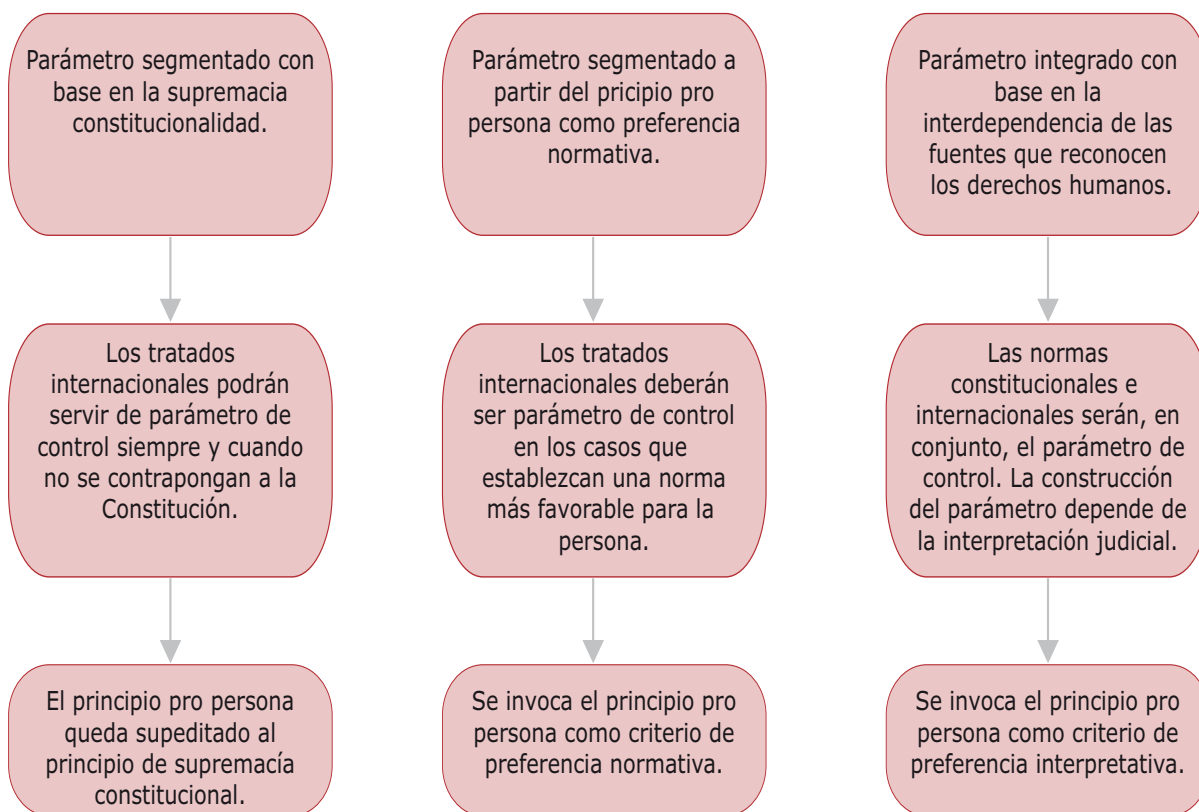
Parámetro segmentado con base en la supremacia constitucionalidad.

Los tratados internacionales podrán servir de parámetro de control siempre y cuando no se contrapongan a la Constitución.

El principio pro persona queda supeditado al principio de supremacía constitucional.

Parámetro segmentado a partir del pricipio pro persona como preferencia normativa.

Los tratados internacionales deberán ser parámetro de control en los casos que establezcan una norma más favorable para la persona.

Se invoca el principio pro persona como criterio de preferencia normativa.

Parámetro integrado con base en la interdependencia de las fuentes que reconocen los derechos humanos.

Las normas constitucionales e internacionales serán, en conjunto, el parámetro de control. La construcción del parámetro depende de la interpretación judicial.

Se invoca el principio pro persona como criterio de preferencia interpretativa.